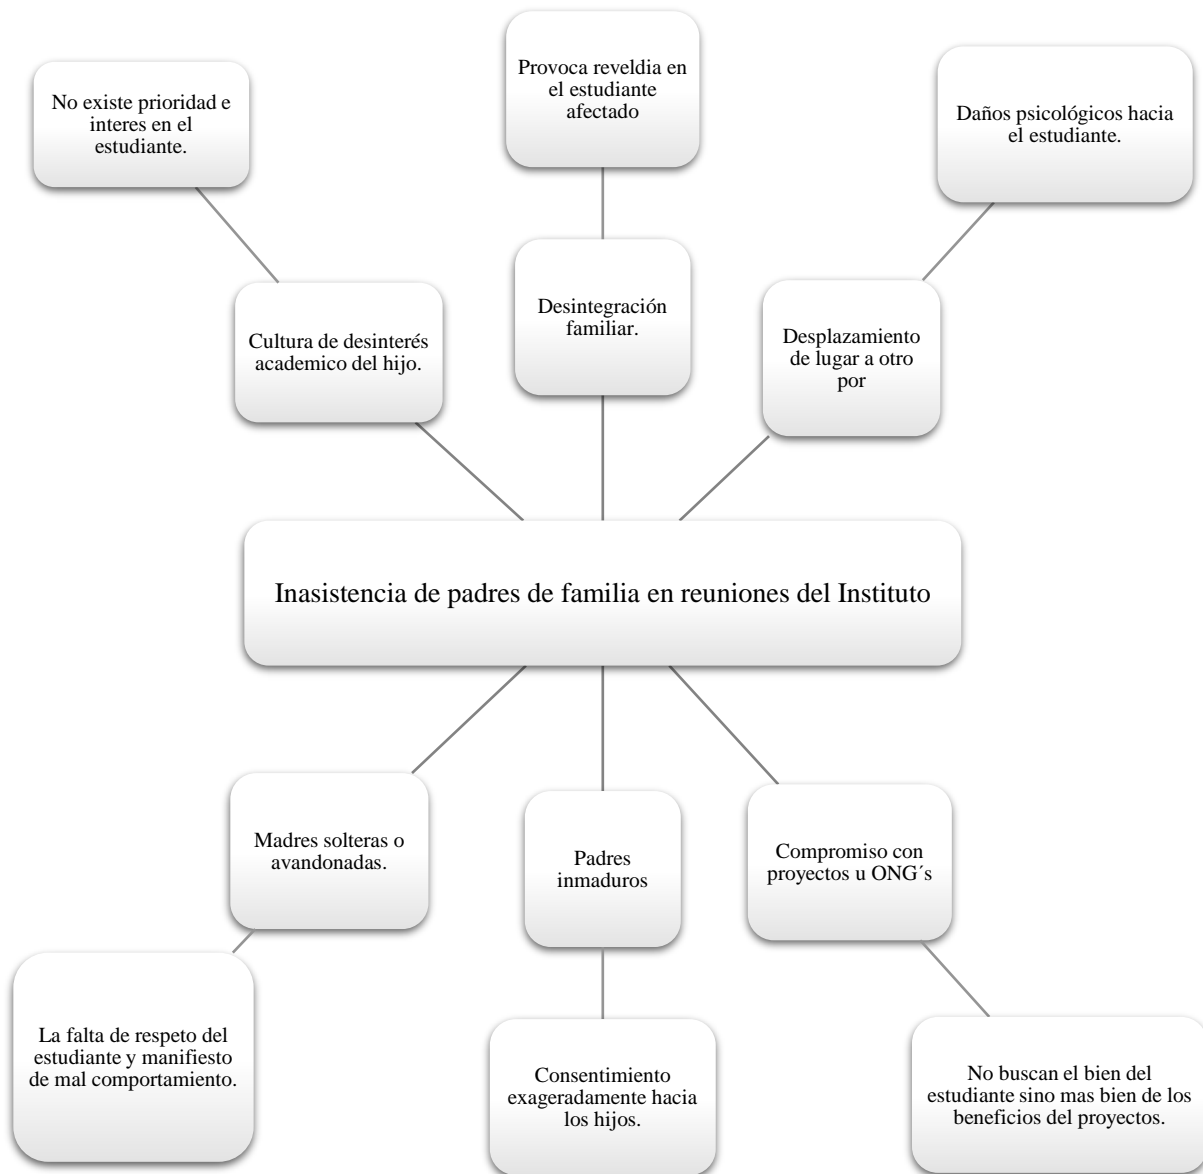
No existe prioridad e interes en el estudiante.

Provoca reveldia en el estudiante afectado

Daños psicológicos hacia el estudiante.

Cultura de desinterés academico del hijo.

Desintegración familiar.

Desplazamiento de lugar a otro por

Inasistencia de padres de familia en reuniones del Instituto

Madres solteras o avandonadas.

Padres inmaduros

Compromiso con proyectos u ONG´s

La falta de respeto del estudiante y manifiesto de mal comportamiento.

Consentimiento exageradamente hacia los hijos.

No buscan el bien del estudiante sino mas bien de los beneficios del proyectos.